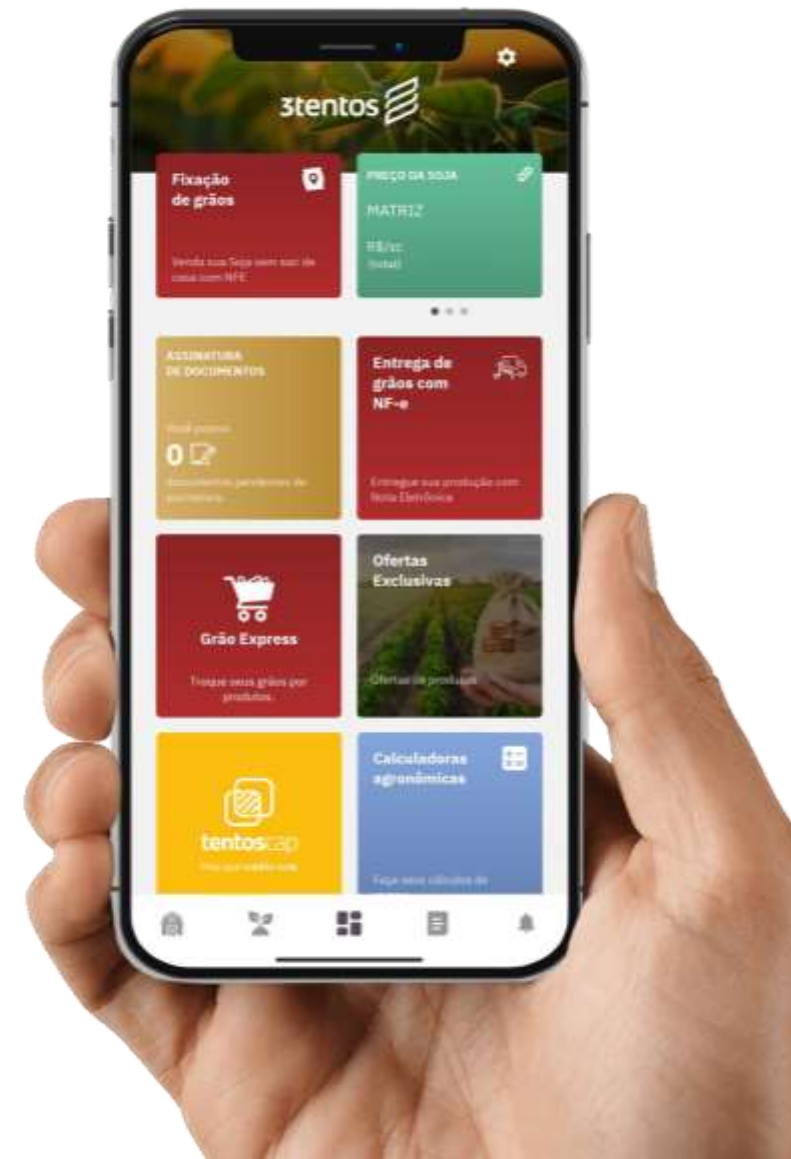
3tentos

Fixação de grãos

Venda sua Soja sem sair de casa com NFE

PREÇO DA SOJA

MATRIZ

R$/sc

(total)

ASSINATURA DE DOCUMENTOS

Você possui

0

documentos pendentes de assinatura

Entrega de grãos com NF-e

Entregue sua produção com Nota Eletrônica

Grão Express

Troque seus grãos por produtos.

Ofertas Exclusivas

Ofertas de produtos

tentoscap

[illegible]

Calculadoras agronômicas

Faça seus cálculos de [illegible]